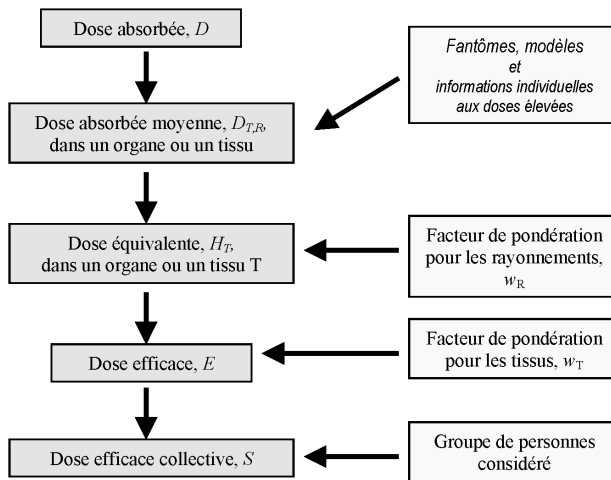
Dose absorbée, $D$

Fantômes, modèles et informations individuelles aux doses élevées

Dose absorbée moyenne, $D_{T,R}$, dans un organe ou un tissu

Dose équivalente, $H_T$, dans un organe ou un tissu T

Facteur de pondération pour les rayonnements, $w_R$

Dose efficace, $E$

Facteur de pondération pour les tissus, $w_T$

Dose efficace collective, $S$

Groupe de personnes considéré